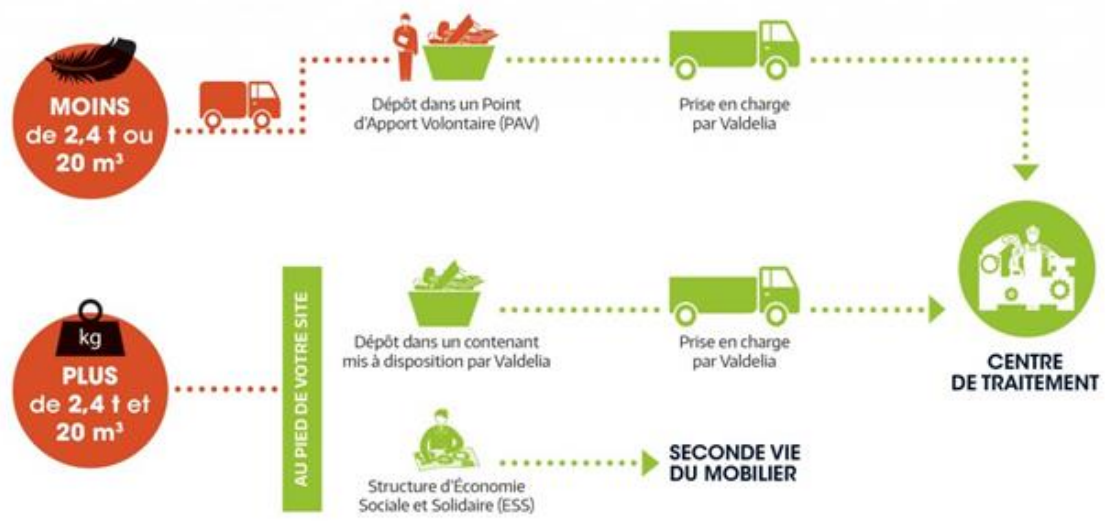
MOINS de 2,4 t ou 20 m³

Dépôt dans un Point d'Apport Volontaire (PAV)

Prise en charge par Valdelia

CENTRE DE TRAITEMENT

kg

PLUS de 2,4 t et 20 m³

AU PIED DE VOTRE SITE

Dépôt dans un contenant mis à disposition par Valdelia

Prise en charge par Valdelia

Structure d'Économie Sociale et Solidaire (ESS)

SECONDE VIE DU MOBILIER